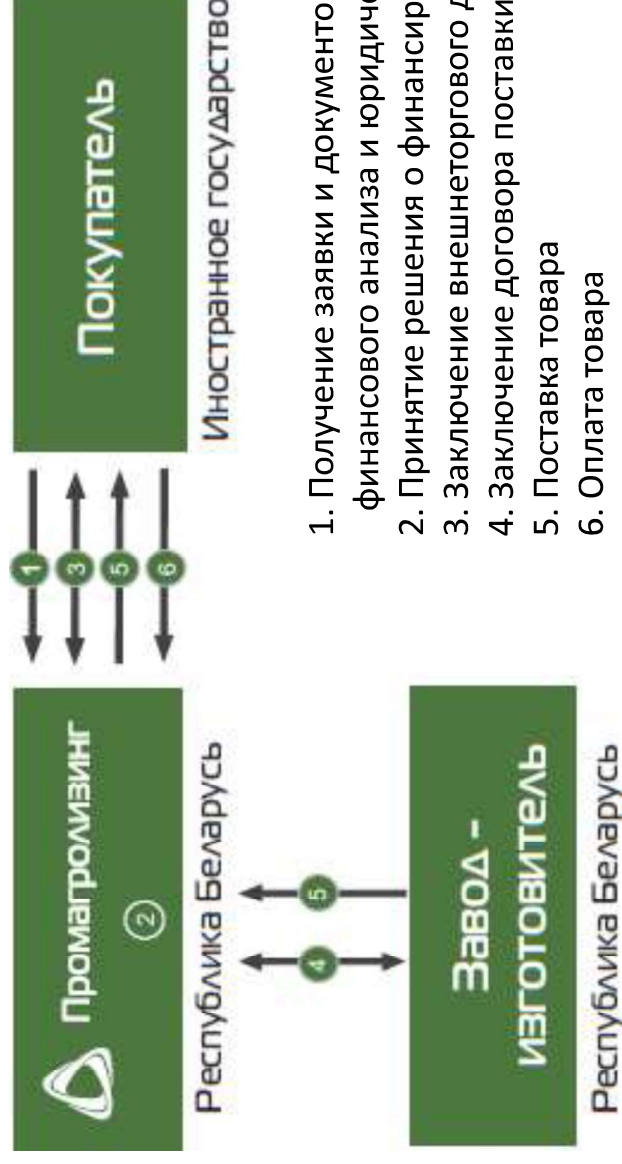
Промагролизинг

②

Республика Беларусь

Завод - изготовитель

Республика Беларусь

1

3

5

6

4

5

Покупатель

Иностранное государство

1. Получение заявки и документо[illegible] финансового анализа и юридич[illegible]
2. Принятие решения о финансир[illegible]
3. Заключение внешнеторгового д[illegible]
4. Заключение договора поставки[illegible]
5. Поставка товара
6. Оплата товара